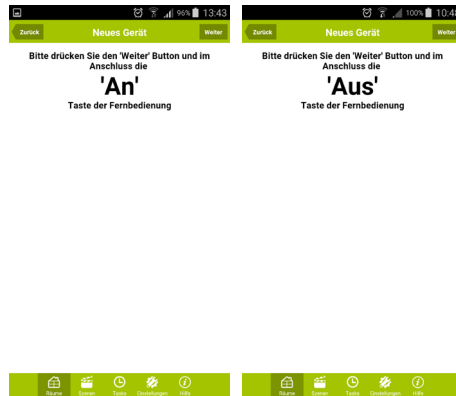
96% 13:43

Zurück

Neues Gerät

Weiter

Bitte drücken Sie den 'Weiter' Button und im Anschluss die

'An'

Taste der Fernbedienung

Räume Szenen Tasks Einstellungen Hilfe

100% 10:4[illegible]

Zurück

Neues Gerät

Weite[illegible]

Bitte drücken Sie den 'Weiter' Button und im Anschluss die

'Aus'

Taste der Fernbedienung

Räume Szenen Tasks Einstellungen Hilfe